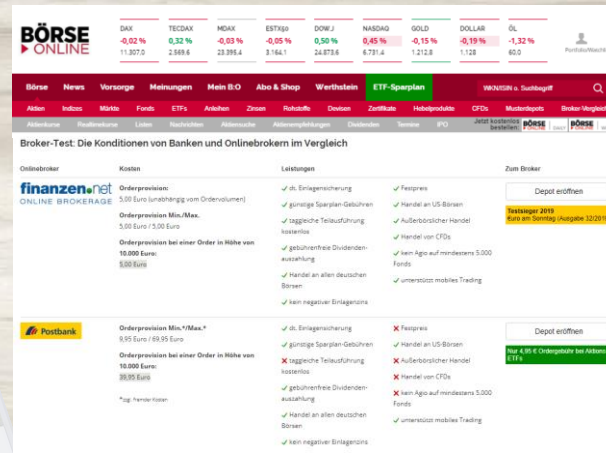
BÖRSE ONLINE

| DAX | TECDAX | MDAX | ESTX50 | DOW J | NASDAQ | GOLD | DOLLAR | ÖL |
|---|---|---|---|---|---|---|---|---|
| -0,02 % | 0,32 % | -0,03 % | -0,05 % | 0,50 % | 0,45 % | -0,15 % | -0,19 % | -1,32 % |
| 11.307,0 | 2.569,6 | 23.399,4 | 3.164,1 | 24.873,6 | 6.731,4 | 1.212,8 | 1,128 | 60,0 |

Portfolio/Watchlist

Börse News Vorsorge Meinungen Mein B:O Abo & Shop Wertstein ETF-Sparplan WKN/ISIN o. Suchbegriff

Aktien Indizes Märkte Fonds ETFs Anleihen Zinsen Rohstoffe Devisen Zertifikate Hebelprodukte CFDs Musterdepots Broker-Vergleich

Aktienkurse Realtimekurse Listen Nachrichten Aktiensuche Aktienempfehlungen Dividenden Termine IPO Jetzt kostenlos bestellen: BÖRSE ONLINE BÖRSE

Broker-Test: Die Konditionen von Banken und Onlinebrokern im Vergleich

Onlinebroker | Kosten | Leistungen | Zum Broker

finanzen.net ONLINE BROKERAGE

Orderprovision
5,00 Euro (unabhängig vom Ordervolumen)
Orderprovision Min./Max.
5,00 Euro / 5,00 Euro
Orderprovision bei einer Order in Höhe von 10.000 Euro:
5,00 Euro

✓ dt. Einlagensicherung
✓ günstige Sparplan-Gebühren
✓ taggleiche Teilausführung kostenlos
✓ gebührenfreie Dividendenauszahlung
✓ Handel an allen deutschen Börsen
✓ kein negativer Einlagenzins
✓ Festpreis
✓ Handel an US-Börsen
✓ Außerbörslicher Handel
✓ Handel von CFDs
✓ kein Agio auf mindestens 5.000 Fonds
✓ unterstützt mobiles Trading

Depot eröffnen
Testsieger 2019
Euro am Sonntag (Ausgabe 32/2019)

Postbank

Orderprovision Min.*/Max.*
9,95 Euro / 69,95 Euro
Orderprovision bei einer Order in Höhe von 10.000 Euro:
39,95 Euro
*zzgl. fremder Kosten

✓ dt. Einlagensicherung
✓ günstige Sparplan-Gebühren
✗ taggleiche Teilausführung kostenlos
✓ gebührenfreie Dividendenauszahlung
✓ Handel an allen deutschen Börsen
✓ kein negativer Einlagenzins
✗ Festpreis
✓ Handel an US-Börsen
✗ Außerbörslicher Handel
✗ Handel von CFDs
✗ kein Agio auf mindestens 5.000 Fonds
✓ unterstützt mobiles Trading

Depot eröffnen
Nur 4,95 € Ordergebühr bei Aktions-ETFs